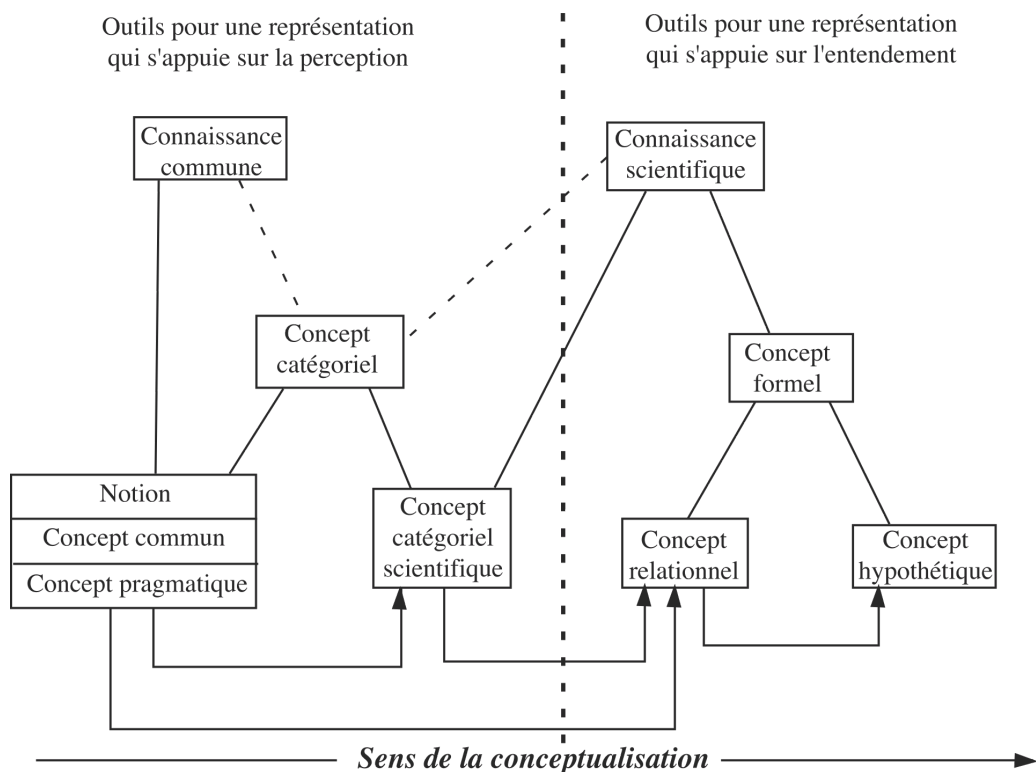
Outils pour une représentation qui s'appuie sur la perception

Outils pour une représentation qui s'appuie sur l'entendement

Connaissance commune

Connaissance scientifique

Concept catégoriel

Concept formel

Notion

Concept commun

Concept pragmatique

Concept catégoriel scientifique

Concept relationnel

Concept hypothétique

Sens de la conceptualisation